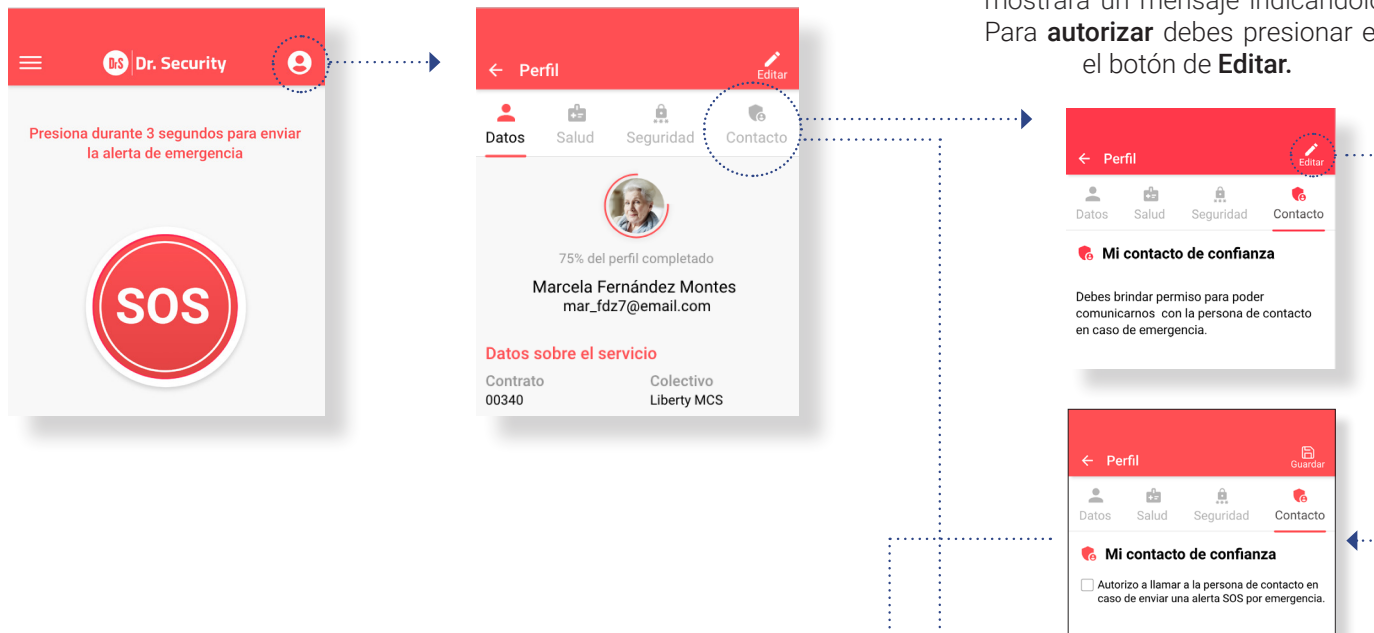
DrS Dr. Security

Presiona durante 3 segundos para enviar la alerta de emergencia

SOS

Perfil
Editar

Datos Salud Seguridad Contacto

75% del perfil completado

Marcela Fernández Montes
mar_fdz7@email.com

Datos sobre el servicio

Contrato
00340

Colectivo
Liberty MCS

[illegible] mostrará un mensaje indicándolo. Para **autorizar** debes presionar el botón de **Editar.**

Perfil
Editar

Datos Salud Seguridad Contacto

Mi contacto de confianza

Debes brindar permiso para poder comunicarnos con la persona de contacto en caso de emergencia.

Perfil
Guardar

Datos Salud Seguridad Contacto

Mi contacto de confianza

Autorizo a llamar a la persona de contacto en caso de enviar una alerta SOS por emergencia.